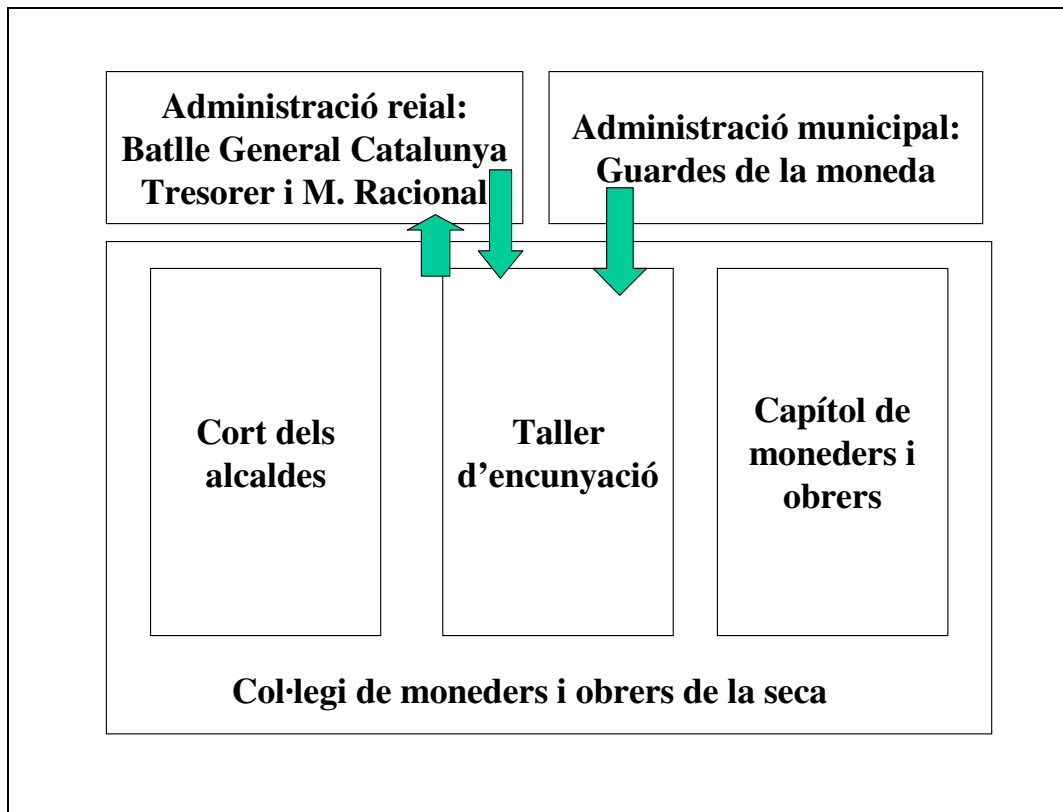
Administració reial:
Batlle General Catalunya
Tresorer i M. Racional

Administració municipal:
Guardes de la moneda

Cort dels alcaldes

Taller d'encunyació

Capítol de moneders i obrers

Col·legi de moneders i obrers de la seca